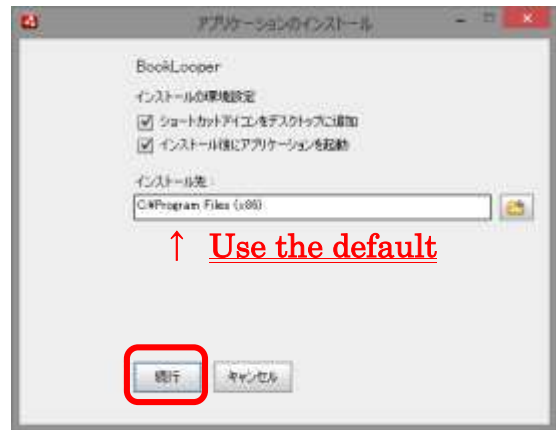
アプリケーションのインストール

BookLooper

インストールの環境設定

ショートカットアイコンをデスクトップに追加

インストール後にアプリケーションを起動

インストール先：

C:¥Program Files (x86)

↑ Use the default

続行

キャンセル